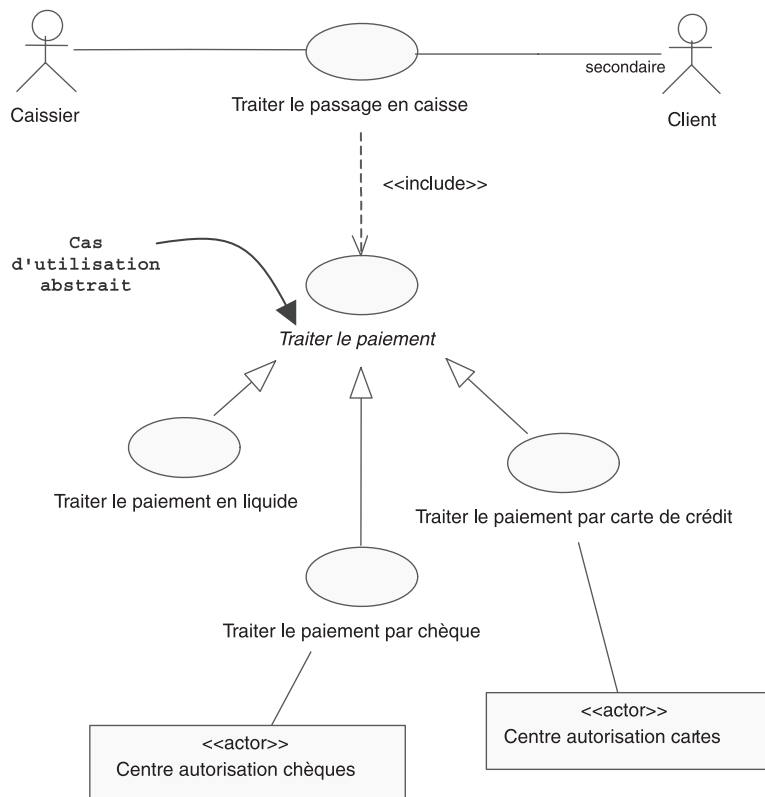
Caissier

Traiter le passage en caisse

secondaire

Client

<<include>>

Cas d'utilisation abstrait

Traiter le paiement

Traiter le paiement en liquide

Traiter le paiement par carte de crédit

Traiter le paiement par chèque

<<actor>>
Centre autorisation cartes

<<actor>>
Centre autorisation chèques